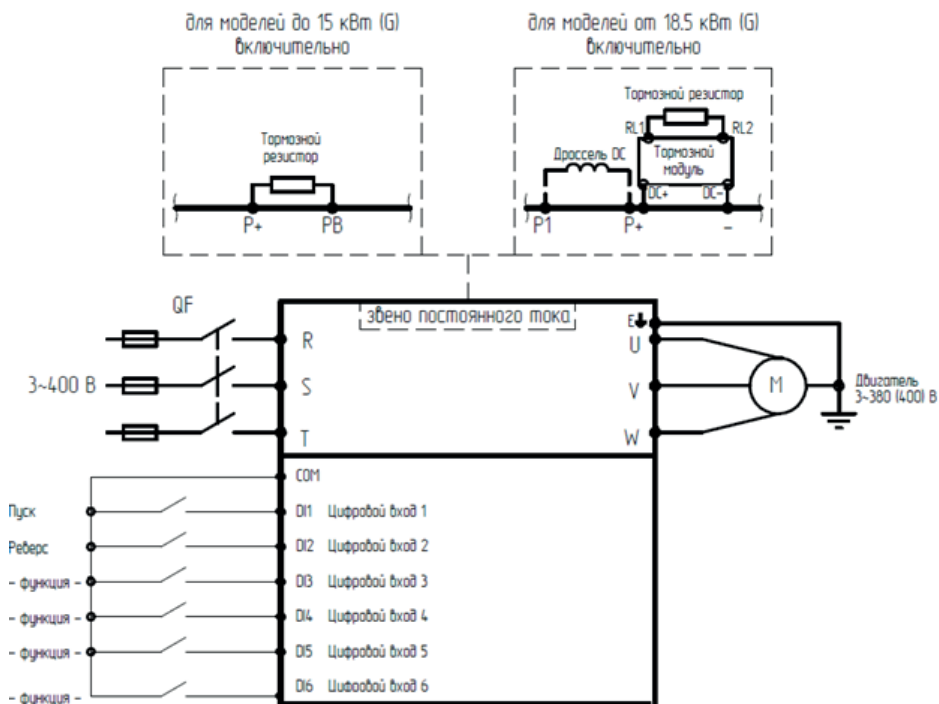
для моделей до 15 кВт (G) включительно

Тормозной резистор

P+ PB

для моделей от 18.5 кВт (G) включительно

Тормозной резистор

RL1 RL2

Дроссель DC

Тормозной модуль

DC+ DC−

P1 P+ −

QF

звено постоянного тока

3~400 В

R

S

T

E

U

V

W

M

Двигатель 3~380 (400) В

COM

Пуск

DI1 Цифровой вход 1

Реверс

DI2 Цифровой вход 2

– функция –

DI3 Цифровой вход 3

– функция –

DI4 Цифровой вход 4

– функция –

DI5 Цифровой вход 5

– функция –

DI6 Цифровой вход 6